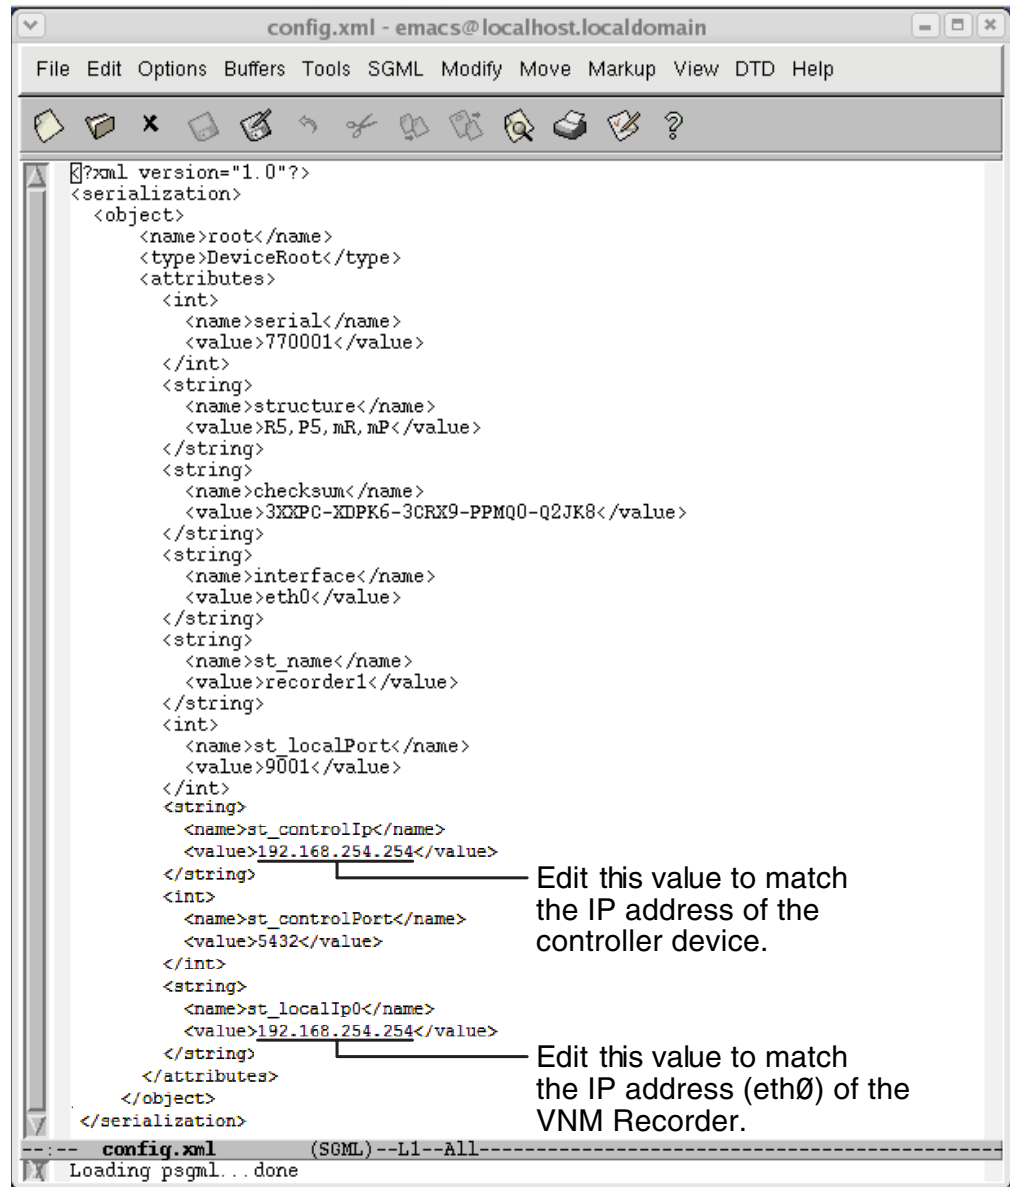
config.xml - emacs@localhost.localdomain

File Edit Options Buffers Tools SGML Modify Move Markup View DTD Help

<?xml version="1.0"?>
<serialization>
<object>
<name>root</name>
<type>DeviceRoot</type>
<attributes>
<int>
<name>serial</name>
<value>770001</value>
</int>
<string>
<name>structure</name>
<value>R5,P5,mR,mP</value>
</string>
<string>
<name>checksum</name>
<value>3XXPC-XDPK6-3CRX9-PPMQ0-Q2JK8</value>
</string>
<string>
<name>interface</name>
<value>eth0</value>
</string>
<string>
<name>st_name</name>
<value>recorder1</value>
</string>
<int>
<name>st_localPort</name>
<value>9001</value>
</int>
<string>
<name>st_controlIp</name>
<value>192.168.254.254</value>
</string>
<int>
<name>st_controlPort</name>
<value>5432</value>
</int>
<string>
<name>st_localIp0</name>
<value>192.168.254.254</value>
</string>
</attributes>
</object>
</serialization>

Edit this value to match the IP address of the controller device.

Edit this value to match the IP address (ethØ) of the VNM Recorder.

--:-- config.xml (SGML)--L1--All----------------------------------------
Loading psgml...done